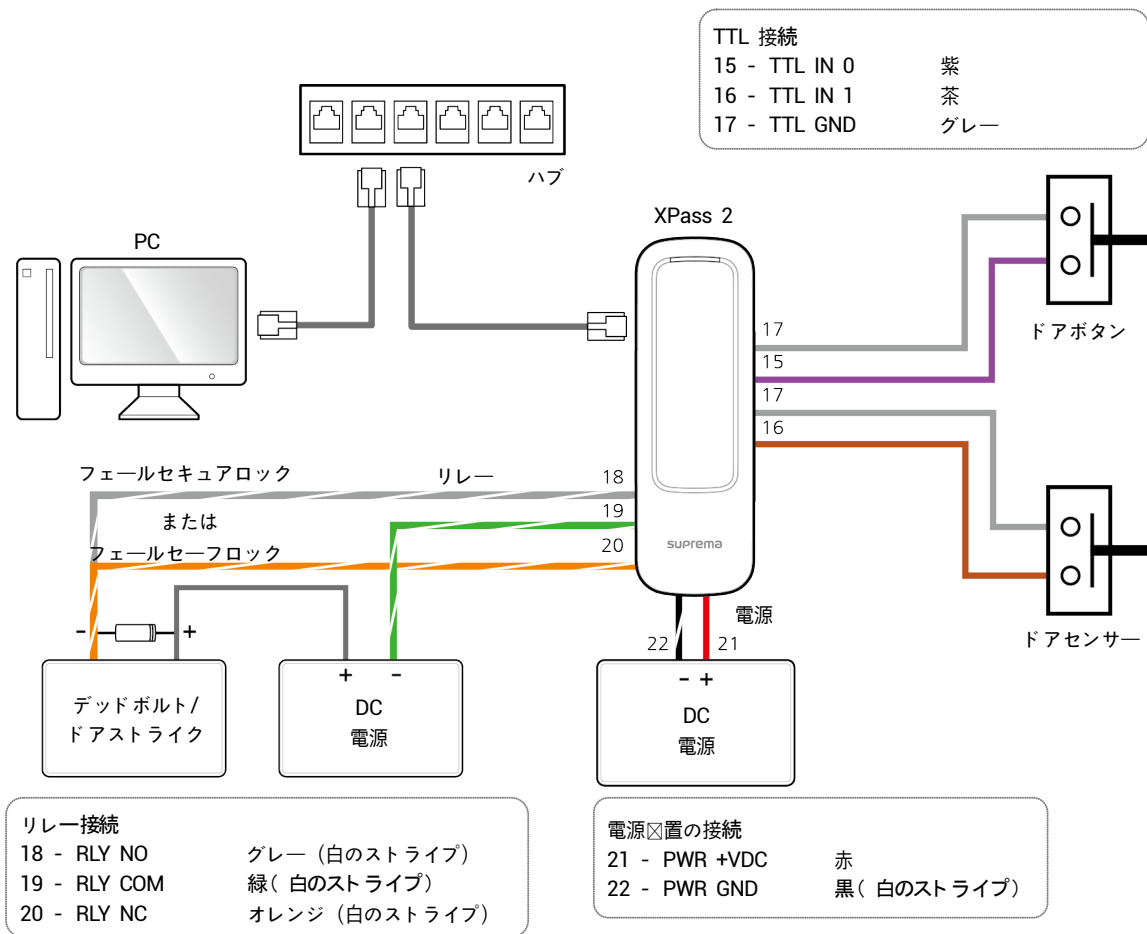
TTL 接続
15 - TTL IN 0 紫
16 - TTL IN 1 茶
17 - TTL GND グレー

ハブ

PC

XPass 2

17
15
17
16

ドアボタン

ドアセンサー

フェールセキュアロック
リレー
18
19
20
または
フェールセーフロック

suprema

電源
22
21

- +

デッドボルト/
ドアストライク

+ -
DC
電源

- +
DC
電源

リレー接続
18 - RLY NO グレー（白のストライプ）
19 - RLY COM 緑（ 白のストライプ）
20 - RLY NC オレンジ（白のストライプ）

電源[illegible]置の接続
21 - PWR +VDC 赤
22 - PWR GND 黒（ 白のストライプ）